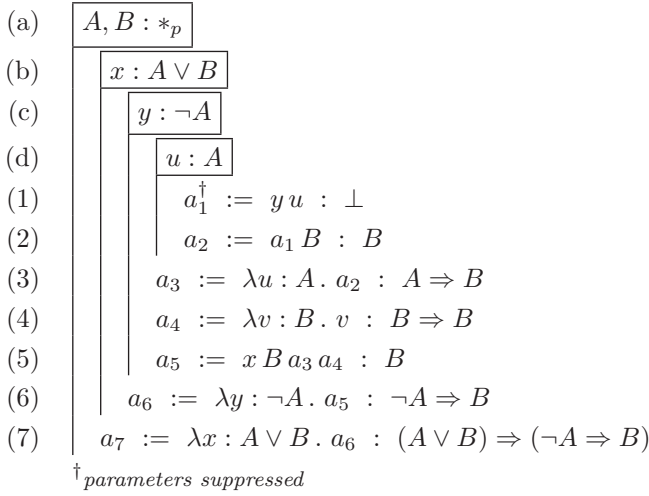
(a) $A, B : *_p$

(b) $x : A \vee B$

(c) $y : \neg A$

(d) $u : A$

(1) $a_1^\dagger \ := \ y\,u \ : \ \bot$

(2) $a_2 \ := \ a_1\,B \ : \ B$

(3) $a_3 \ := \ \lambda u : A\,.\,a_2 \ : \ A \Rightarrow B$

(4) $a_4 \ := \ \lambda v : B\,.\,v \ : \ B \Rightarrow B$

(5) $a_5 \ := \ x\,B\,a_3\,a_4 \ : \ B$

(6) $a_6 \ := \ \lambda y : \neg A\,.\,a_5 \ : \ \neg A \Rightarrow B$

(7) $a_7 \ := \ \lambda x : A \vee B\,.\,a_6 \ : \ (A \vee B) \Rightarrow (\neg A \Rightarrow B)$

$^\dagger$parameters suppressed